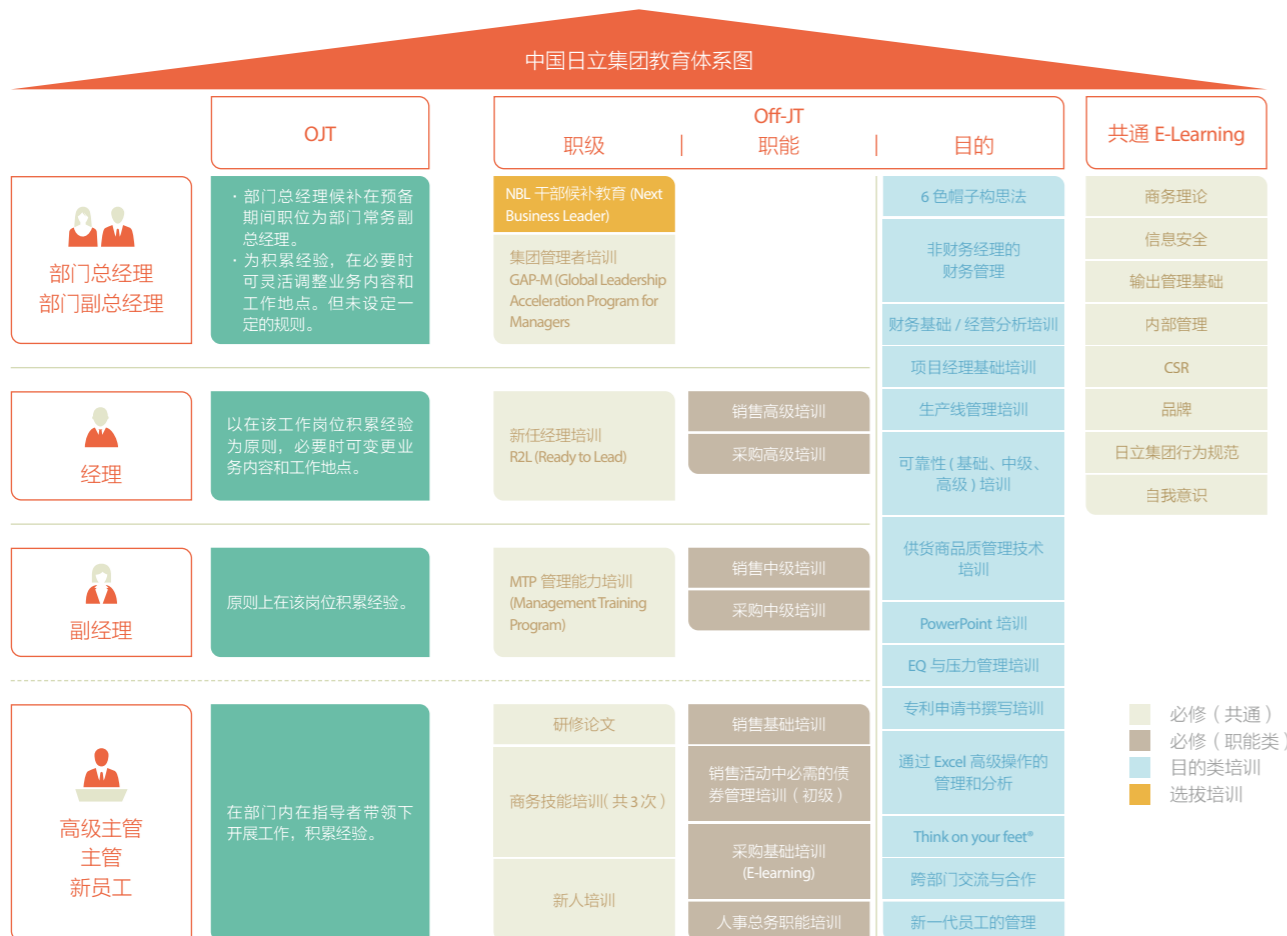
中国日立集团教育体系图

OJT

Off-JT
职级 | 职能 | 目的

共通 E-Learning

部门总经理
部门副总经理

・部门总经理候补在预备期间职位为部门常务副总经理。
・为积累经验，在必要时可灵活调整业务内容和工作地点。但未设定一定的规则。

NBL 干部候补教育 (Next Business Leader)

集团管理者培训
GAP-M (Global Leadership Acceleration Program for Managers)

经理

以在该工作岗位积累经验为原则，必要时可变更业务内容和工作地点。

新任经理培训
R2L (Ready to Lead)

销售高级培训
采购高级培训

副经理

原则上在该岗位积累经验。

MTP 管理能力培训 (Management Training Program)

销售中级培训
采购中级培训

高级主管
主管
新员工

在部门内在指导者带领下开展工作，积累经验。

研修论文
商务技能培训（共3次）
新人培训

销售基础培训
销售活动中必需的债券管理培训（初级）
采购基础培训 (E-learning)
人事总务职能培训

6 色帽子构思法
非财务经理的财务管理
财务基础 / 经营分析培训
项目经理基础培训
生产线管理培训
可靠性（基础、中级、高级）培训
供货商品质管理技术培训
PowerPoint 培训
EQ 与压力管理培训
专利申请书撰写培训
通过 Excel 高级操作的管理和分析
Think on your feet®
跨部门交流与合作
新一代员工的管理

商务理论
信息安全
输出管理基础
内部管理
CSR
品牌
日立集团行为规范
自我意识

必修（共通）
必修（职能类）
目的类培训
选拔培训